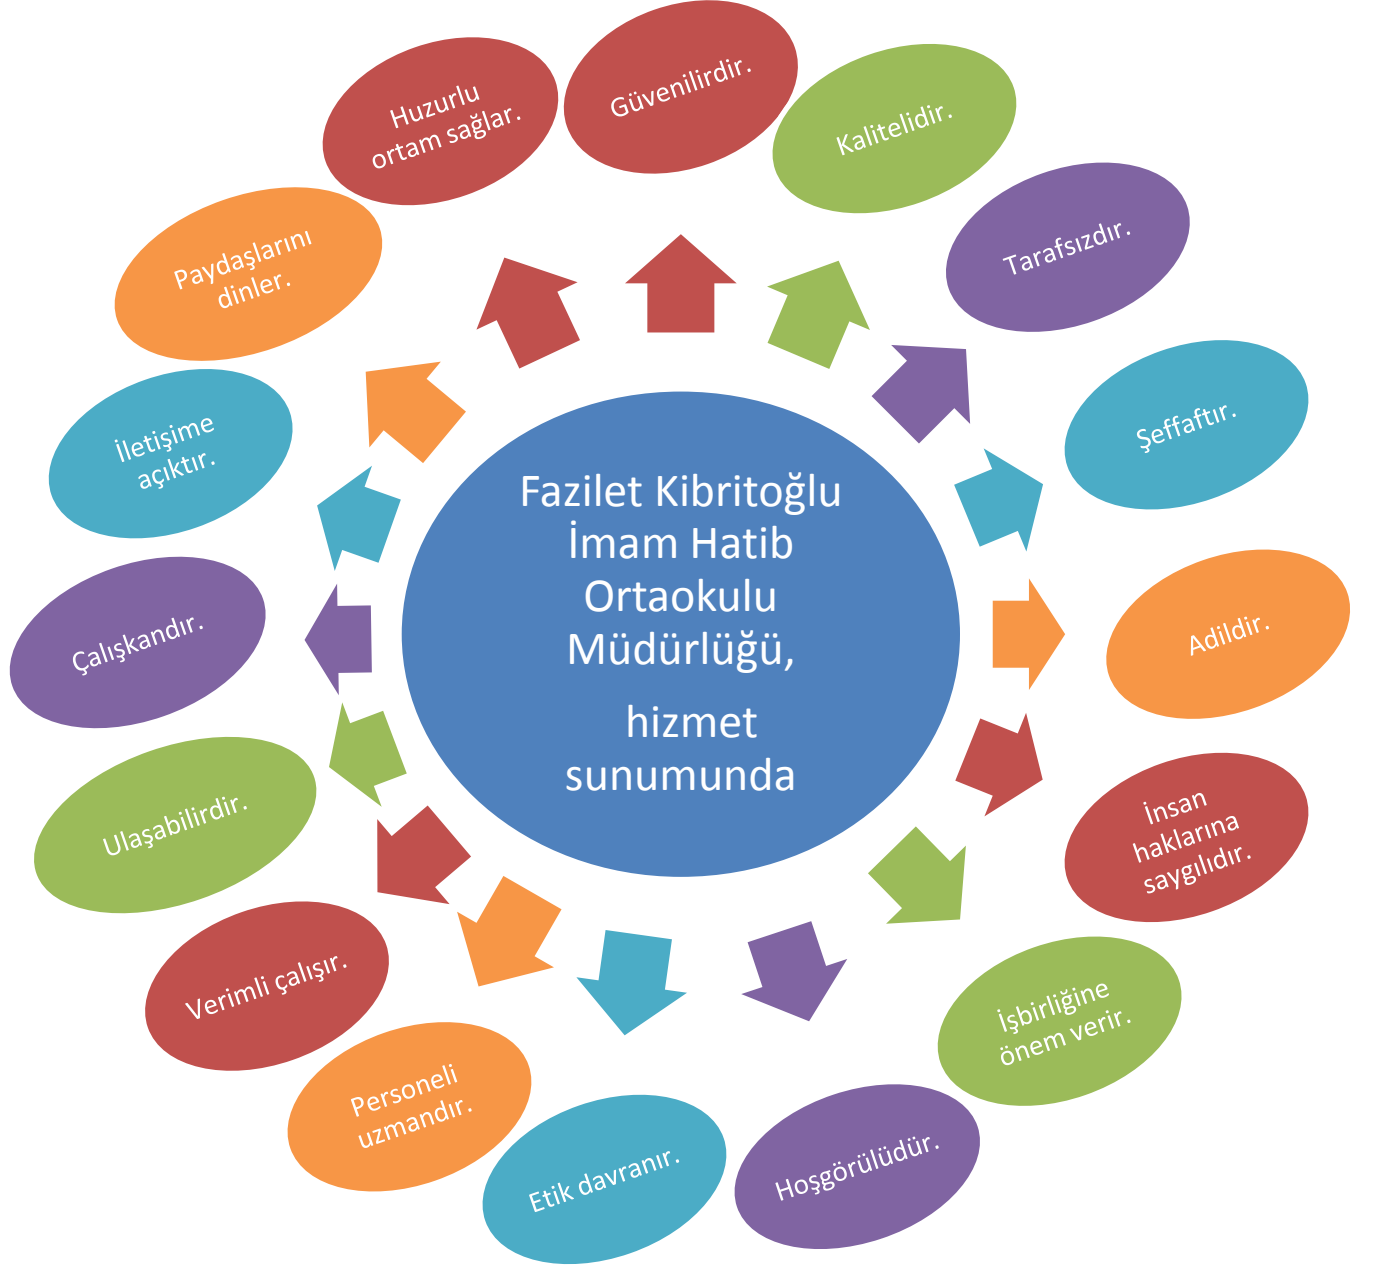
Fazilet Kibritoğlu İmam Hatib Ortaokulu Müdürlüğü,

hizmet sunumunda

Güvenilirdir.

Kalitelidir.

Tarafsızdır.

Şeffaftır.

Adildir.

İnsan haklarına saygılıdır.

İşbirliğine önem verir.

Hoşgörülüdür.

Etik davranır.

Personeli uzmandır.

Verimli çalışır.

Ulaşabilirdir.

Çalışkandır.

İletişime açıktır.

Paydaşlarını dinler.

Huzurlu ortam sağlar.